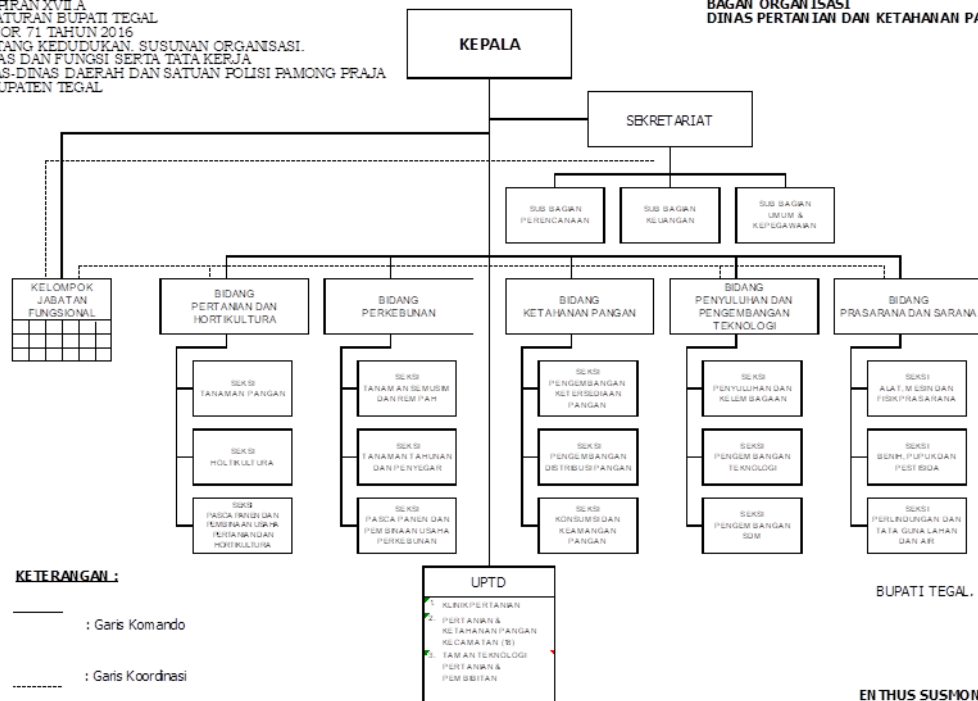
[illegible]PIRAN XVII.A
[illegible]ATURAN BUPATI TEGAL
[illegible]OR 71 TAHUN 2016
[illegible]TANG KEDUDUKAN, SUSUNAN ORGANISASI,
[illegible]AS DAN FUNGSI SERTA TATA KERJA
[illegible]AS-DINAS DAERAH DAN SATUAN POLISI PAMONG PRAJA
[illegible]UPATEN TEGAL

BAGAN ORGANISASI
DINAS PERTANIAN DAN KETAHANAN PA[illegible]

KEPALA

SEKRETARIAT

SUB BAGIAN PERENCANAAN

SUB BAGIAN KEUANGAN

SUB BAGIAN UMUM & KEPEGAWAIAN

KELOMPOK JABATAN FUNGSIONAL

BIDANG PERTANIAN DAN HORTIKULTURA

SEKSI TANAMAN PANGAN

SEKSI HOLTIKULTURA

SEKSI PASCA PANEN DAN PEMBINAAN USAHA PERTANIAN DAN HORTIKULTURA

BIDANG PERKEBUNAN

SEKSI TANAMAN SEMUSIM DAN REMPAH

SEKSI TANAMAN TAHUNAN DAN PENYEGAR

SEKSI PASCA PANEN DAN PEMBINAAN USAHA PERKEBUNAN

BIDANG KETAHANAN PANGAN

SEKSI PENGEMBANGAN KETERSEDIAAN PANGAN

SEKSI PENGEMBANGAN DISTRIBUSI PANGAN

SEKSI KONSUMSI DAN KEAMANGAN PANGAN

BIDANG PENYULUHAN DAN PENGEMBANGAN TEKNOLOGI

SEKSI PENYULUHAN DAN KELEMBAGAAN

SEKSI PENGEMBANGAN TEKNOLOGI

SEKSI PENGEMBANGAN SDM

BIDANG PRASARANA DAN SARANA

SEKSI ALAT, MESIN DAN FISIK PRASARANA

SEKSI BENIH, PUPUK DAN PESTISIDA

SEKSI PERLINDUNGAN DAN TATA GUNA LAHAN DAN AIR

UPTD
1. KLINIK PERTANIAN
2. PERTANIAN & KETAHANAN PANGAN KECAMATAN (18)
3. TAMAN TEKNOLOGI PERTANIAN & PEMBIBITAN

KETERANGAN :
: Garis Komando
: Garis Koordinasi

BUPATI TEGAL,

ENTHUS SUSMON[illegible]